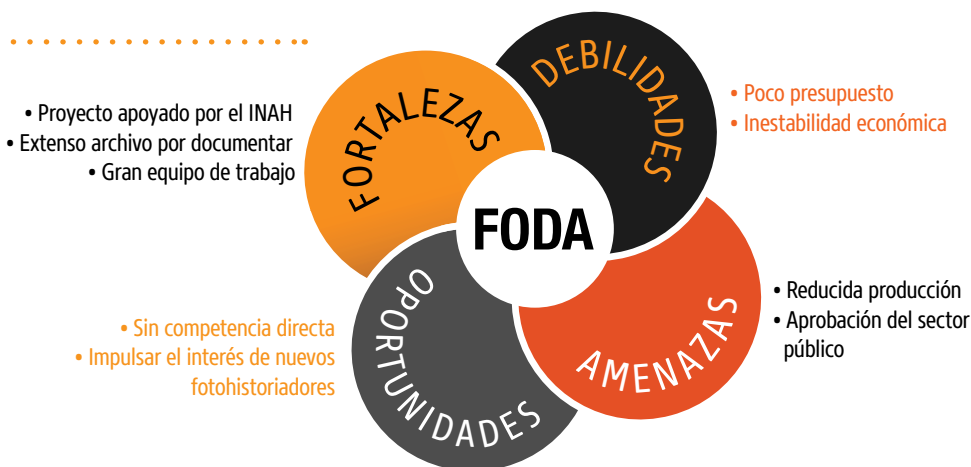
• Proyecto apoyado por el INAH
• Extenso archivo por documentar
• Gran equipo de trabajo

FORTALEZAS

DEBILIDADES

• Poco presupuesto
• Inestabilidad económica

FODA

• Sin competencia directa
• Impulsar el interés de nuevos fotohistoriadores

OPORTUNIDADES

AMENAZAS

• Reducida producción
• Aprobación del sector público